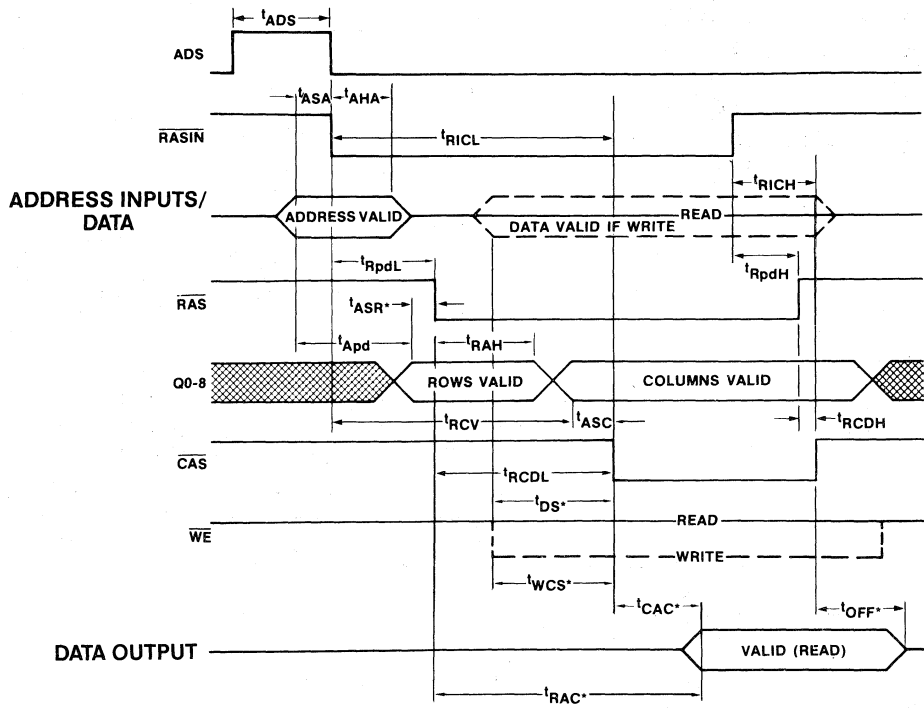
$t_{ADS}$

ADS

$t_{ASA}$ $t_{AHA}$

$\overline{RASIN}$

$t_{RICL}$

$t_{RICH}$

ADDRESS INPUTS/ DATA

ADDRESS VALID

READ

DATA VALID IF WRITE

$t_{RpdL}$

$t_{RpdH}$

$\overline{RAS}$

$t_{ASR*}$

$t_{Apd}$

$t_{RAH}$

Q0-8

ROWS VALID

COLUMNS VALID

$t_{RCV}$

$t_{ASC}$

$t_{RCDH}$

$\overline{CAS}$

$t_{RCDL}$

$t_{DS*}$

$\overline{WE}$

READ

WRITE

$t_{WCS*}$

$t_{CAC*}$

$t_{OFF*}$

DATA OUTPUT

VALID (READ)

$t_{RAC*}$